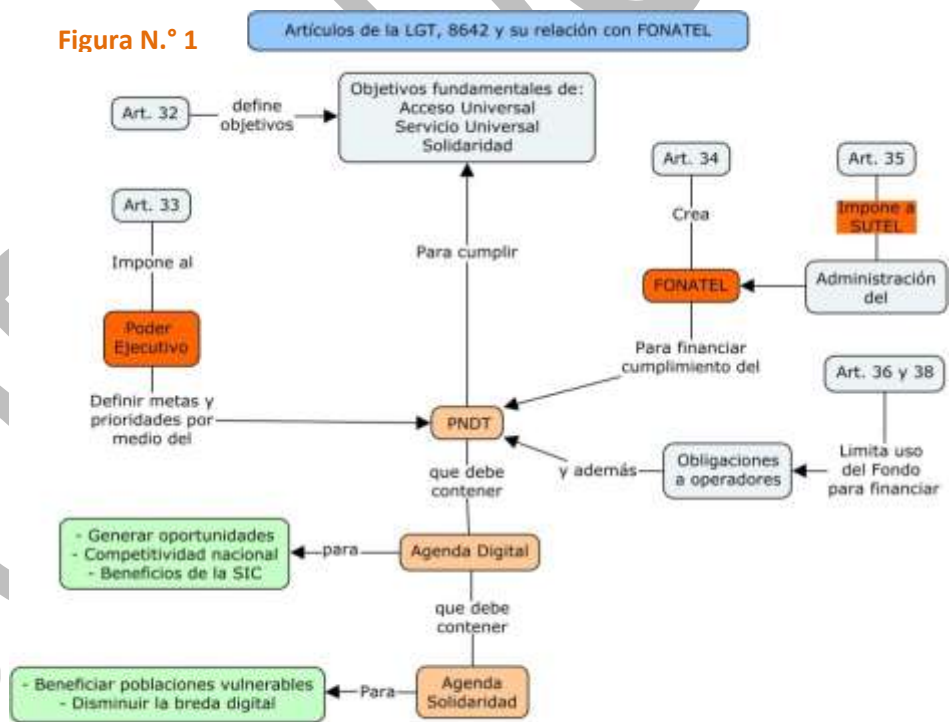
Figura N.° 1

Artículos de la LGT, 8642 y su relación con FONATEL

Art. 32

define objetivos

Objetivos fundamentales de:
Acceso Universal
Servicio Universal
Solidaridad

Art. 34

Art. 35

Crea

Impone a SUTEL

Art. 33

Impone al

Para cumplir

FONATEL

Administración del

Poder Ejecutivo

Para financiar cumplimiento del

Art. 36 y 38

Definir metas y prioridades por medio del

PNDT

Limita uso del Fondo para financiar

que debe contener

y además

Obligaciones a operadores

- Generar oportunidades
- Competitividad nacional
- Beneficios de la SIC

para

Agenda Digital

que debe contener

- Beneficiar poblaciones vulnerables
- Disminuir la breda digital

Para

Agenda Solidaridad